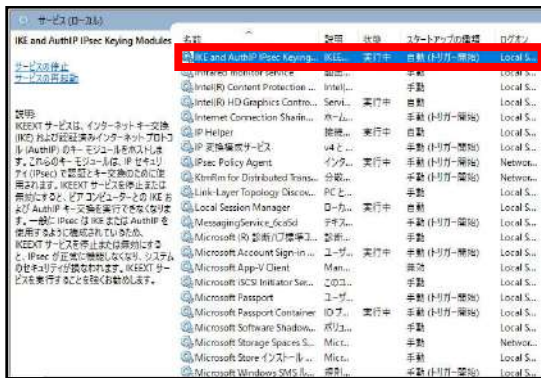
サービス (ローカル)

IKE and AuthIP IPsec Keying Modules

サービスの停止
サービスの再起動

説明:
IKEEXT サービスは、インターネット キー交換 (IKE) および認証済みインターネット プロトコル (AuthIP) のキー モジュールをホストします。これらのキー モジュールは、IP セキュリティ (IPsec) で認証とキー交換のために使用されます。IKEEXT サービスを停止または無効にすると、ピア コンピューターとの IKE および AuthIP キー交換を実行できなくなります。一般に IPsec は IKE または AuthIP を使用するように構成されていますので、IKEEXT サービスを停止または無効にすると、IPsec が正常に機能しなくなり、システムのセキュリティが損なわれます。IKEEXT サービスを実行することを強くお勧めします。

| 名前 | 説明 | 状態 | スタートアップの種類 | ログオン |
|---|---|---|---|---|
| IKE and AuthIP IPsec Keying... | IKEE... | 実行中 | 自動 (トリガー開始) | Local S... |
| Infrared monitor service | 赤外... | | 手動 | Local S... |
| Intel(R) Content Protection ... | Intel(... | | 手動 | Local S... |
| Intel(R) HD Graphics Contro... | Servi... | 実行中 | 自動 | Local S... |
| Internet Connection Sharin... | ホーム... | | 手動 (トリガー開始) | Local S... |
| IP Helper | 接続... | 実行中 | 自動 | Local S... |
| IP 変換構成サービス | v4 と ... | | 手動 (トリガー開始) | Local S... |
| IPsec Policy Agent | インタ... | 実行中 | 手動 (トリガー開始) | Networ... |
| KtmRm for Distributed Trans... | 分散... | | 手動 (トリガー開始) | Networ... |
| Link-Layer Topology Disco... | PC と... | | 手動 | Local S... |
| Local Session Manager | ローカ... | 実行中 | 自動 | Local S... |
| MessagingService_6ca5d | テキス... | | 手動 (トリガー開始) | Local S... |
| Microsoft (R) 診断ハブ標準コ... | 診断... | | 手動 | Local S... |
| Microsoft Account Sign-in ... | ユーザ... | 実行中 | 手動 (トリガー開始) | Local S... |
| Microsoft App-V Client | Man... | | 無効 | Local S... |
| Microsoft iSCSI Initiator Ser... | このコ... | | 手動 | Local S... |
| Microsoft Passport | ユーザ... | | 手動 (トリガー開始) | Local S... |
| Microsoft Passport Container | ID ア... | 実行中 | 手動 (トリガー開始) | Local S... |
| Microsoft Software Shadow... | ボリュ... | | 手動 | Local S... |
| Microsoft Storage Spaces S... | Micr... | | 手動 | Networ... |
| Microsoft Store インストール ... | Micr... | | 手動 | Local S... |
| Microsoft Windows SMS ル... | 規則... | | 手動 (トリガー開始) | Local S... |